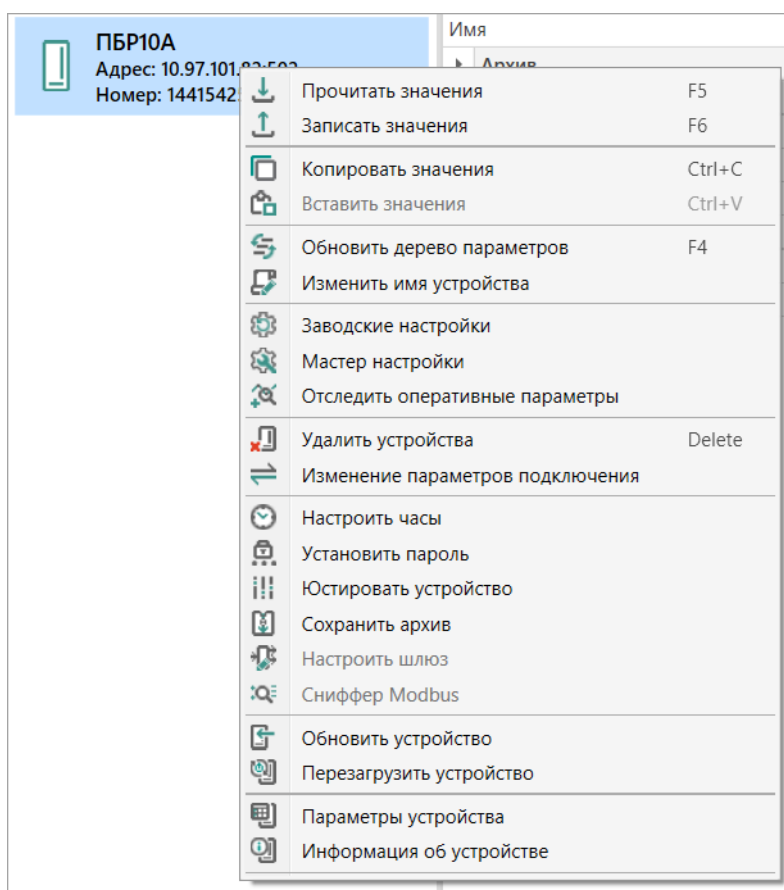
ПБР10А
Адрес: 10.97.101.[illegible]
Номер: 144154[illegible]

Имя
Архив

Прочитать значения F5
Записать значения F6
Копировать значения Ctrl+C
Вставить значения Ctrl+V
Обновить дерево параметров F4
Изменить имя устройства
Заводские настройки
Мастер настройки
Отследить оперативные параметры
Удалить устройства Delete
Изменение параметров подключения
Настроить часы
Установить пароль
Юстировать устройство
Сохранить архив
Настроить шлюз
Сниффер Modbus
Обновить устройство
Перезагрузить устройство
Параметры устройства
Информация об устройстве